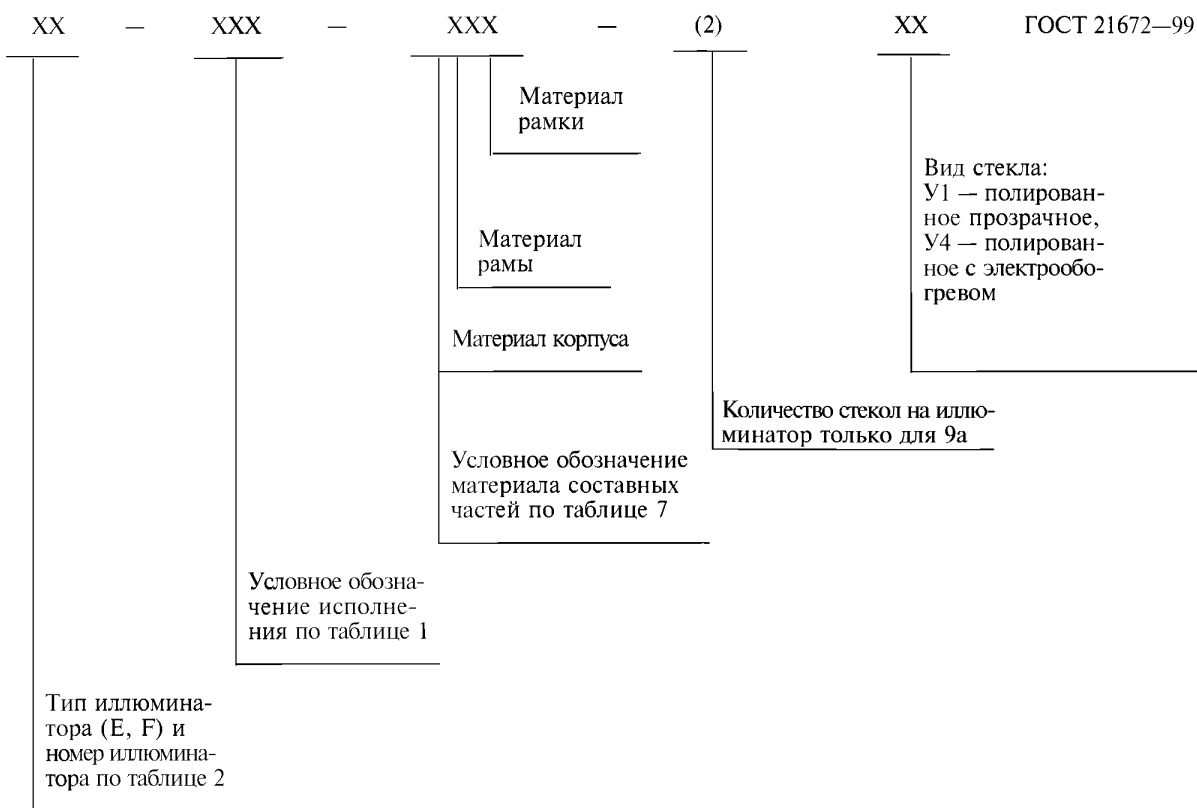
XX – XXX – XXX – (2) XX ГОСТ 21672—99

Материал рамки

Вид стекла:
У1 — полированное прозрачное,
У4 — полированное с электрообогревом

Материал рамы

Материал корпуса

Количество стекол на иллюминатор только для 9а

Условное обозначение материала составных частей по таблице 7

Условное обозначение исполнения по таблице 1

Тип иллюминатора (E, F) и номер иллюминатора по таблице 2